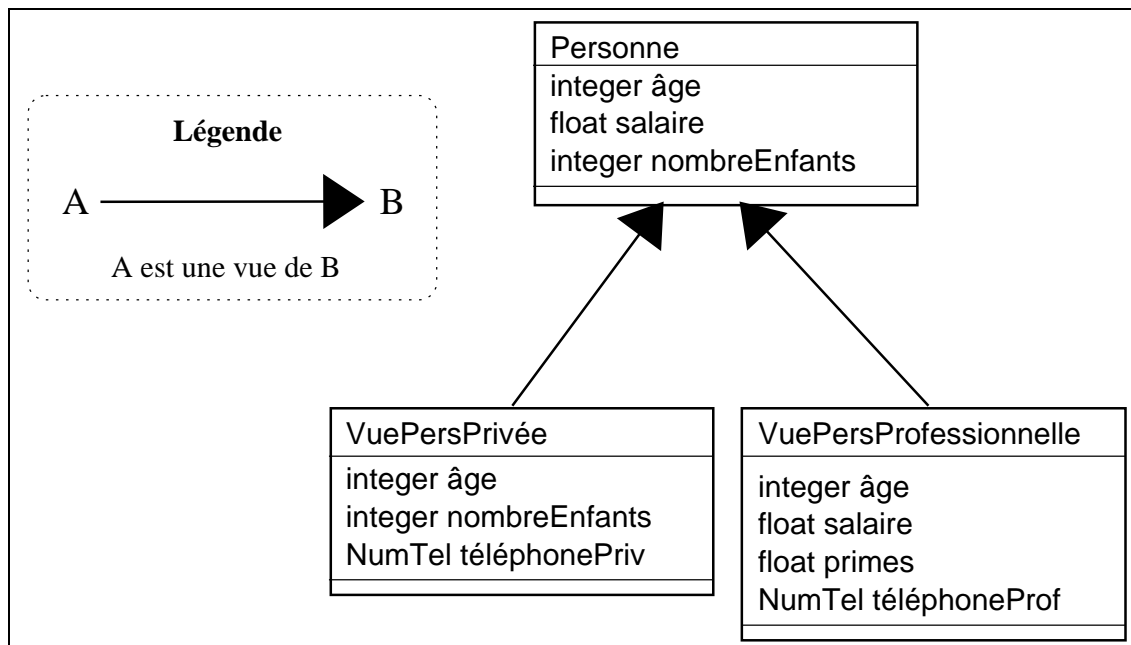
Légende

A B

A est une vue de B

Personne
integer âge
float salaire
integer nombreEnfants

VuePersPrivée
integer âge
integer nombreEnfants
NumTel téléphonePriv

VuePersProfessionnelle
integer âge
float salaire
float primes
NumTel téléphoneProf